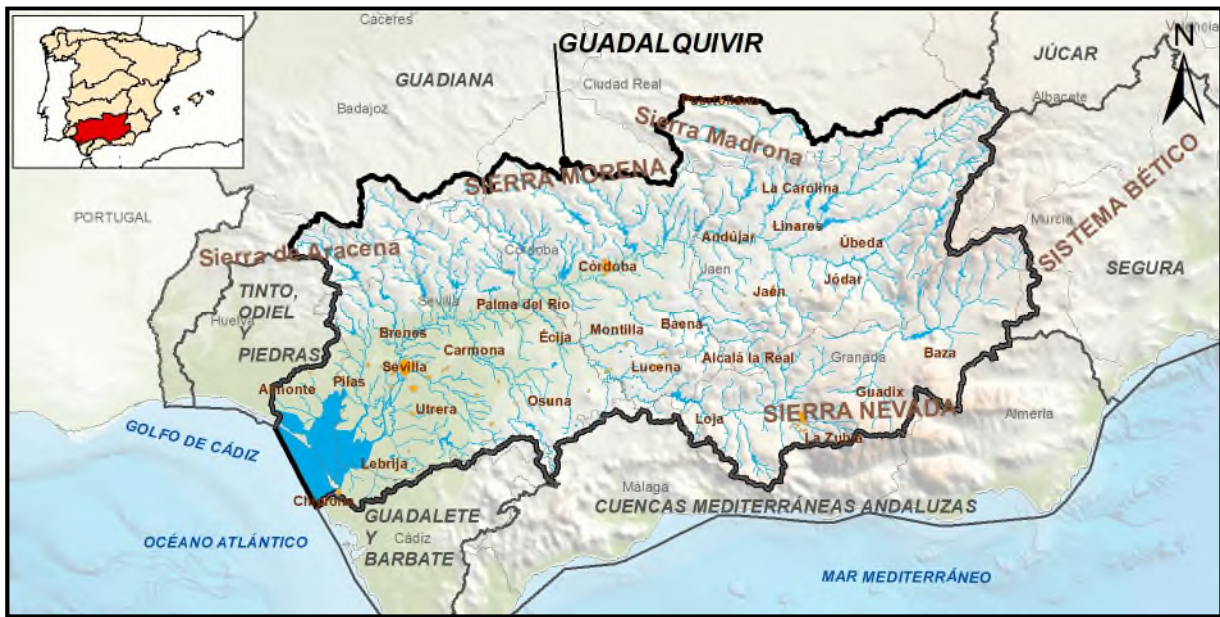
Caceres
GUADALQUIVIR
JÚCAR
Valencia
N
GUADIANA
Ciudad Real
Badajoz
Sierra Madrona
Albacete
SIERRA MORENA
La Carolina
SISTEMA BÉTICO
PORTUGAL
Linares
Andújar
Úbeda
Murcia
Sierra de Aracena
Córdoba
Córdoba
Jaen
SEGURA
Jaén
Jódar
TINTO, ODIEL Y PIEDRAS
Sevilla
Palma del Rio
Huelva
Brenes
Écija
Montilla
Baena
Sevilla
Carmona
Alcalá la Real
Granada
Baza
Almonte
Pilas
Lucena
Guadix
Utrera
Osuna
SIERRA NEVADA
Almeria
GOLFO DE CÁDIZ
Loja
La Zubia
Lebrija
Chipiona
Málaga
GUADALETE Y BARBATE
CUENCAS MEDITERRÁNEAS ANDALUZAS
Cádiz
OCÉANO ATLÁNTICO
MAR MEDITERRÁNEO